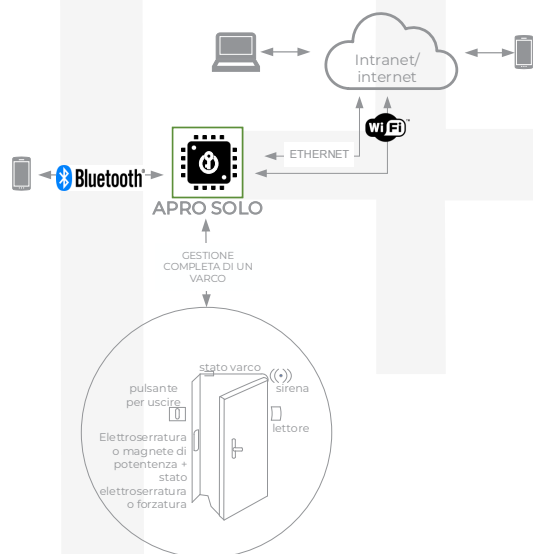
Intranet/
internet

WiFi

Bluetooth

ETHERNET

APRO SOLO

GESTIONE COMPLETA DI UN VARCO

stato varco

sirena

pulsante per uscire

lettore

Elettroserratura o magnete di potenteza + stato elettroserratura o forzatura